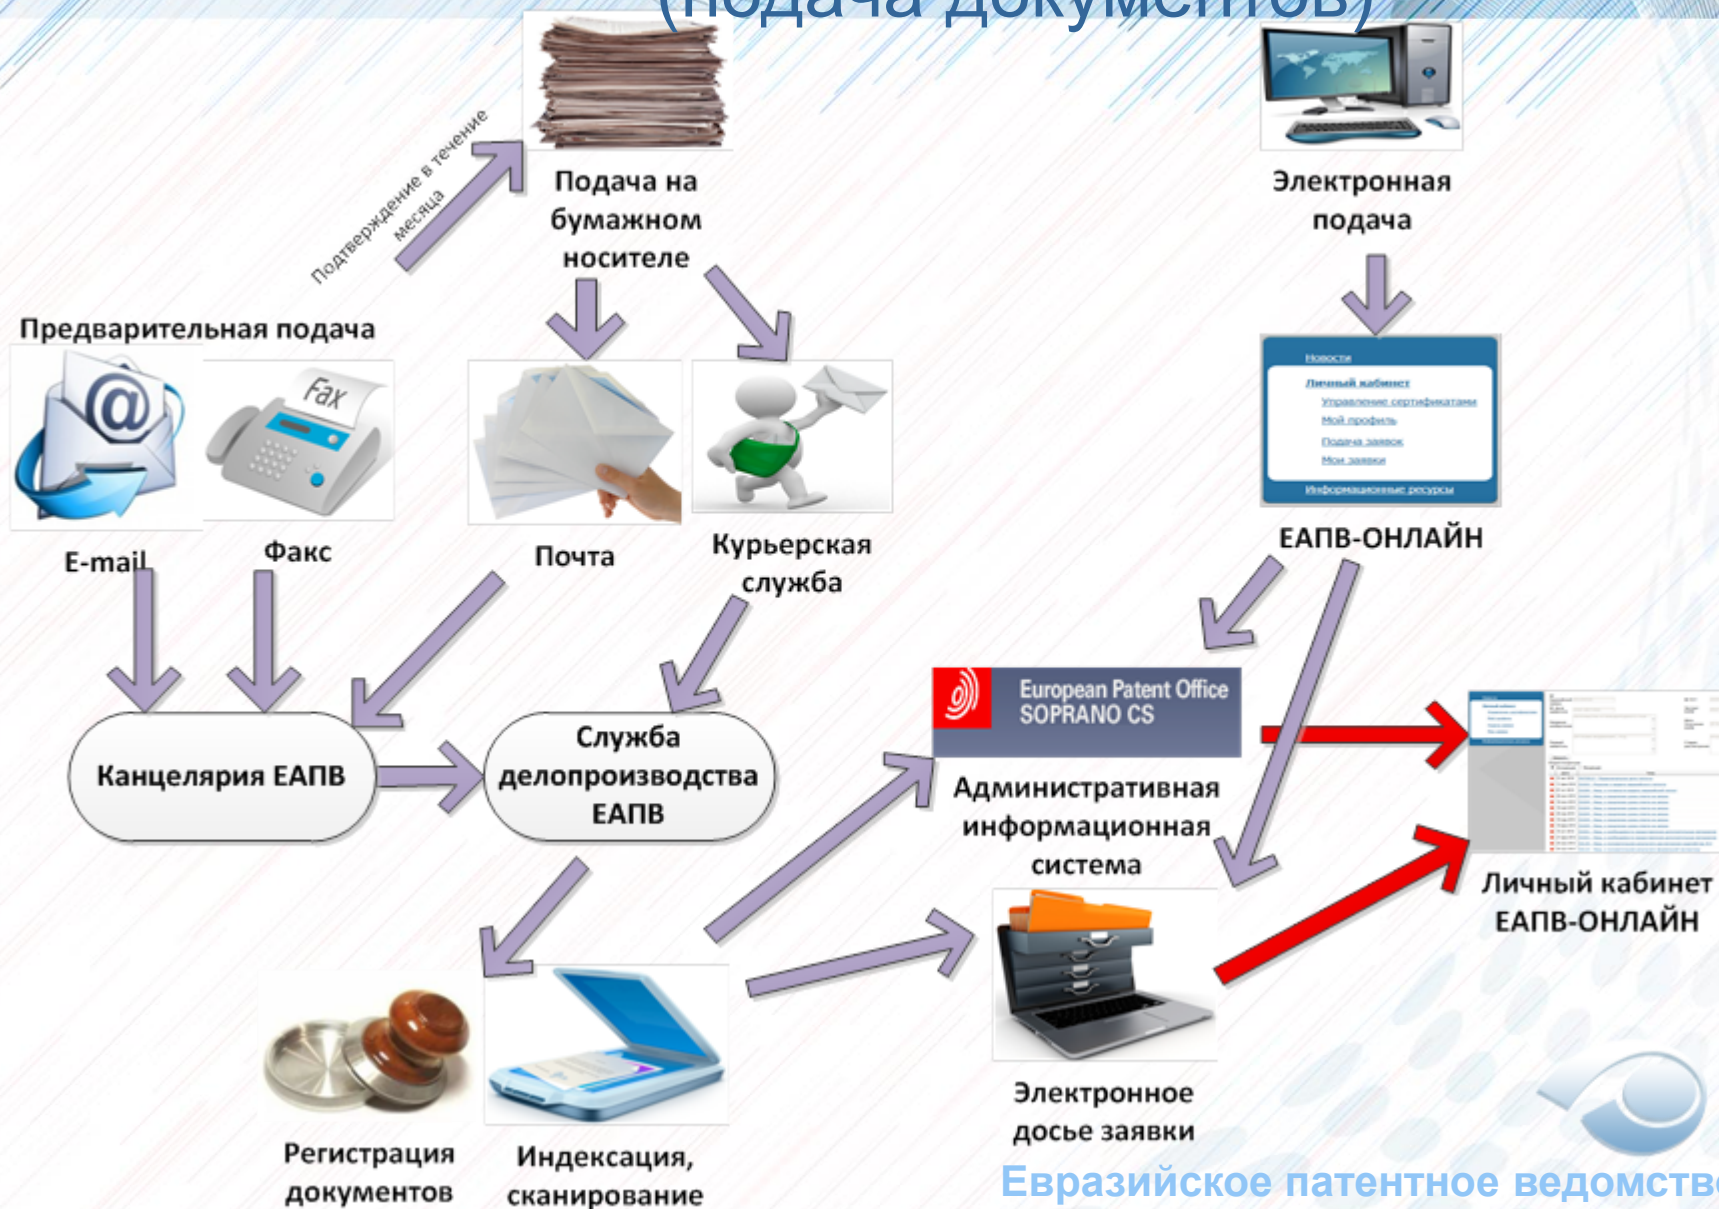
(подача документов)

Подтверждение в течение месяца

Подача на бумажном носителе

Электронная подача

Предварительная подача

Fax

Новости
Личный кабинет
Управление сертификатами
Мой профиль
Подача заявок
Мои заявки
Информационные ресурсы

E-mail

Факс

Почта

Курьерская служба

ЕАПВ-ОНЛАЙН

European Patent Office
SOPRANO CS

Канцелярия ЕАПВ

Служба делопроизводства ЕАПВ

Административная информационная система

Личный кабинет ЕАПВ-ОНЛАЙН

Электронное досье заявки

Регистрация документов

Индексация, сканирование

Евразийское патентное ведомств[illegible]